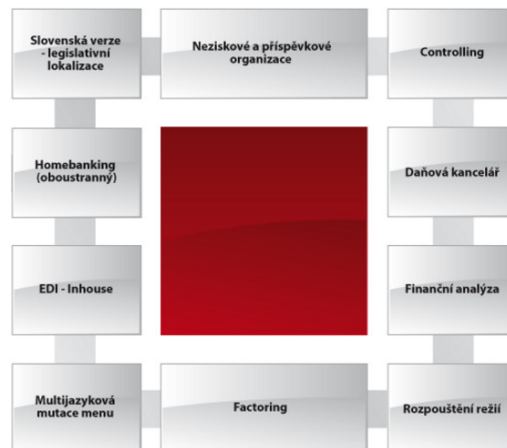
Slovenská verze - legislativní lokalizace

Neziskové a příspěvkové organizace

Controlling

Homebanking (oboustranný)

Daňová kancelář

EDI - Inhouse

Finanční analýza

Multijazyková mutace menu

Factoring

Rozpouštění režií